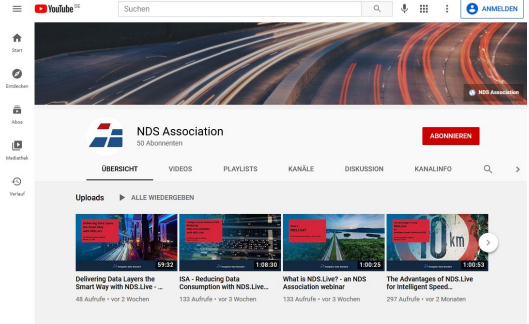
YouTube DE

Suchen

ANMELDEN

Start

Entdecken

Abos

Mediathek

Verlauf

NDS Association

NDS Association

50 Abonnenten

ABONNIEREN

ÜBERSICHT

VIDEOS

PLAYLISTS

KANÄLE

DISKUSSION

KANALINFO

Uploads

ALLE WIEDERGEBEN

59:32

Delivering Data Layers the Smart Way with NDS.Live...

48 Aufrufe • vor 2 Wochen

1:08:30

ISA - Reducing Data Consumption with NDS.Live...

133 Aufrufe • vor 3 Wochen

1:00:25

What is NDS.Live? - an NDS Association webinar

133 Aufrufe • vor 3 Wochen

1:00:53

The Advantages of NDS.Live for Intelligent Speed...

297 Aufrufe • vor 2 Monaten